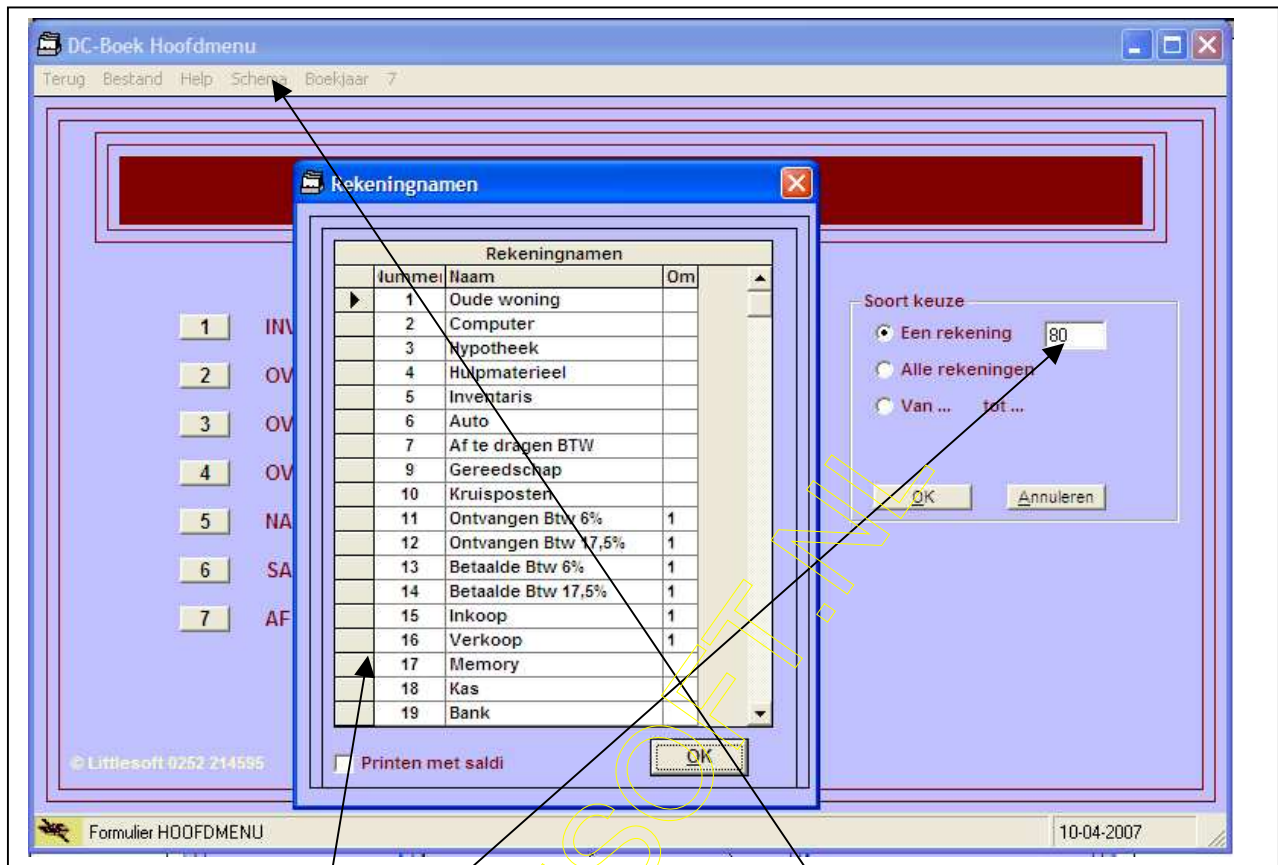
DC-Boek Hoofdmenu

Terug Bestand Help Schema Boekjaar 7

Rekeningnamen

| | Nummer | Naam | Om |
|---|---|---|---|
| ▶ | 1 | Oude woning | |
| | 2 | Computer | |
| | 3 | Hypotheek | |
| | 4 | Hulpmaterieel | |
| | 5 | Inventaris | |
| | 6 | Auto | |
| | 7 | Af te dragen BTW | |
| | 9 | Gereedschap | |
| | 10 | Kruisposten | |
| | 11 | Ontvangen Btw 6% | 1 |
| | 12 | Ontvangen Btw 17,5% | 1 |
| | 13 | Betaalde Btw 6% | 1 |
| | 14 | Betaalde Btw 17,5% | 1 |
| | 15 | Inkoop | 1 |
| | 16 | Verkoop | 1 |
| | 17 | Memory | |
| | 18 | Kas | |
| | 19 | Bank | |

Printen met saldi

OK

1 INV
2 OV
3 OV
4 OV
5 NA
6 SA
7 AF

Soort keuze
Een rekening 80
Alle rekeningen
Van ... tot ...

OK Annuleren

© Littlesoft 0252 214595

LITTLESOFT.NL

Formulier HOOFDMENU

10-04-2007